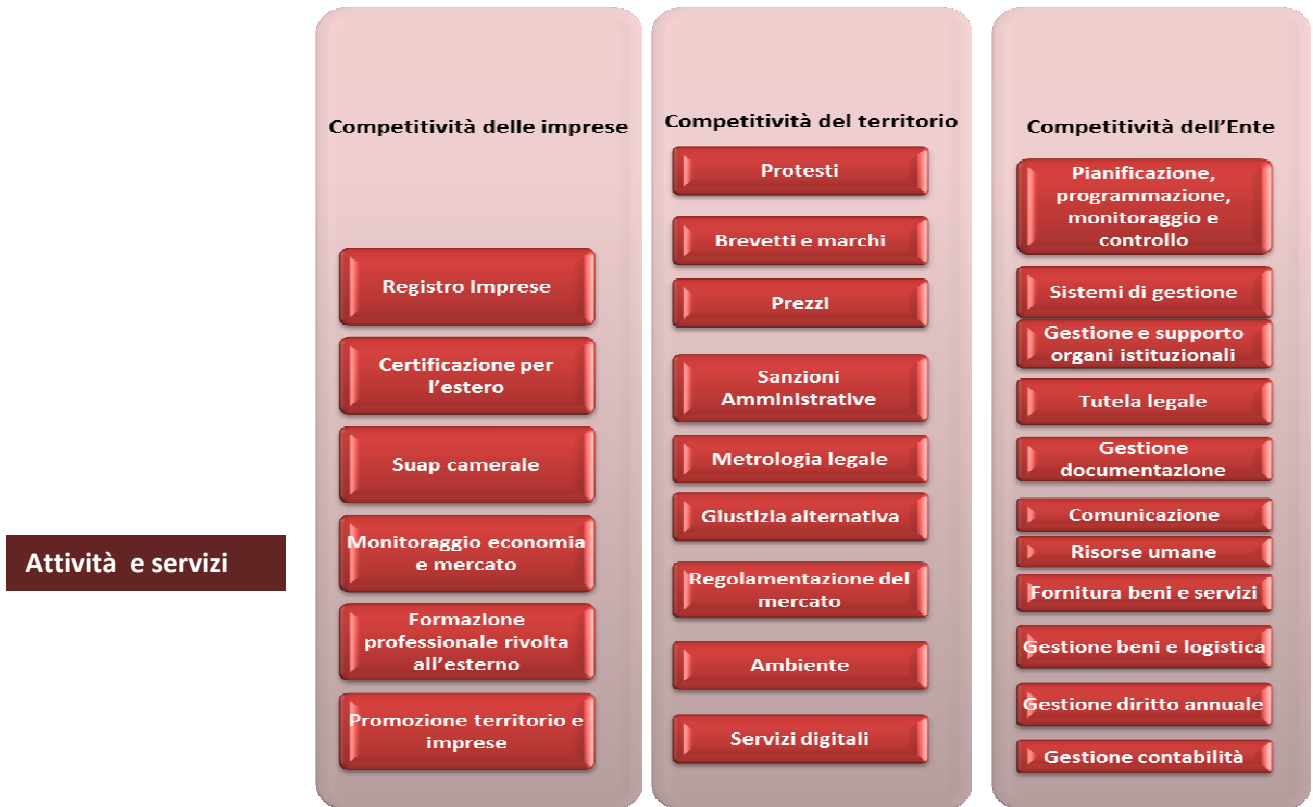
Attività e servizi

Competitività delle imprese

Registro Imprese

Certificazione per l'estero

Suap camerale

Monitoraggio economia e mercato

Formazione professionale rivolta all'esterno

Promozione territorio e imprese

Competitività del territorio

Protesti

Brevetti e marchi

Prezzi

Sanzioni Amministrative

Metrologia legale

Giustizia alternativa

Regolamentazione del mercato

Ambiente

Servizi digitali

Competitività dell'Ente

Pianificazione, programmazione, monitoraggio e controllo

Sistemi di gestione

Gestione e supporto organi istituzionali

Tutela legale

Gestione documentazione

Comunicazione

Risorse umane

Fornitura beni e servizi

Gestione beni e logistica

Gestione diritto annuale

Gestione contabilità